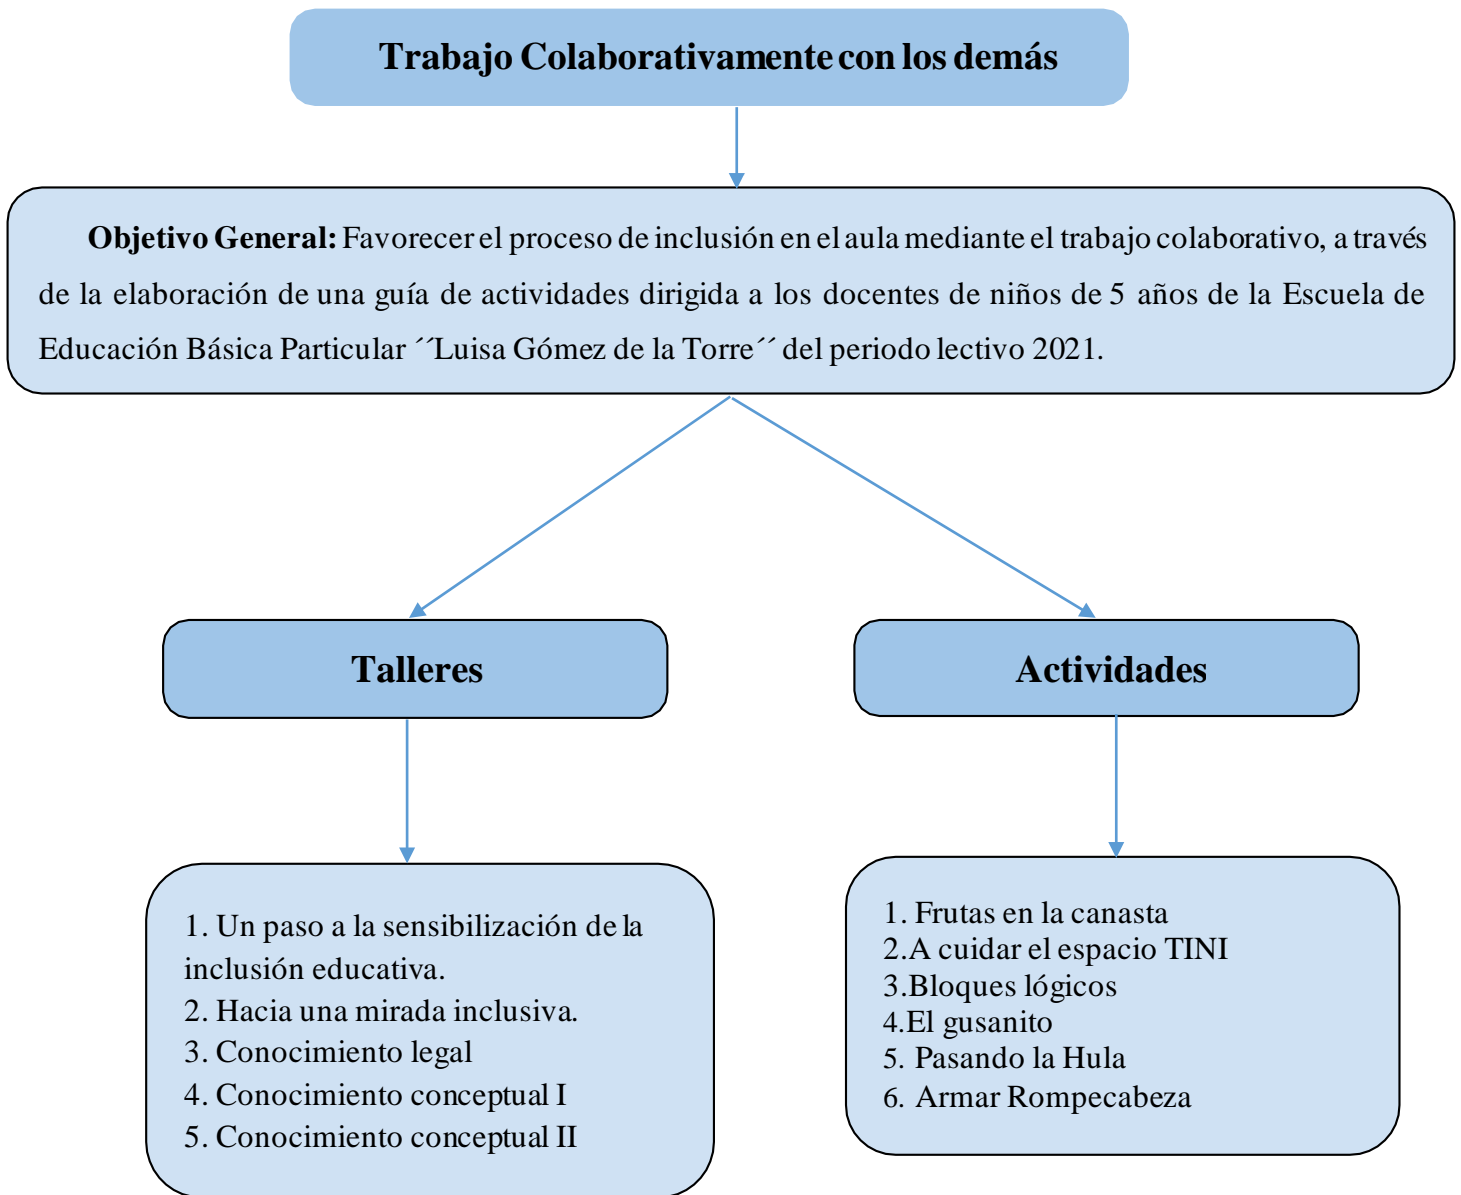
Trabajo Colaborativamente con los demás

Objetivo General: Favorecer el proceso de inclusión en el aula mediante el trabajo colaborativo, a través de la elaboración de una guía de actividades dirigida a los docentes de niños de 5 años de la Escuela de Educación Básica Particular ´´Luisa Gómez de la Torre´´ del periodo lectivo 2021.

Talleres

Actividades

1. Un paso a la sensibilización de la inclusión educativa.
2. Hacia una mirada inclusiva.
3. Conocimiento legal
4. Conocimiento conceptual I
5. Conocimiento conceptual II

1. Frutas en la canasta
2.A cuidar el espacio TINI
3.Bloques lógicos
4.El gusanito
5. Pasando la Hula
6. Armar Rompecabeza